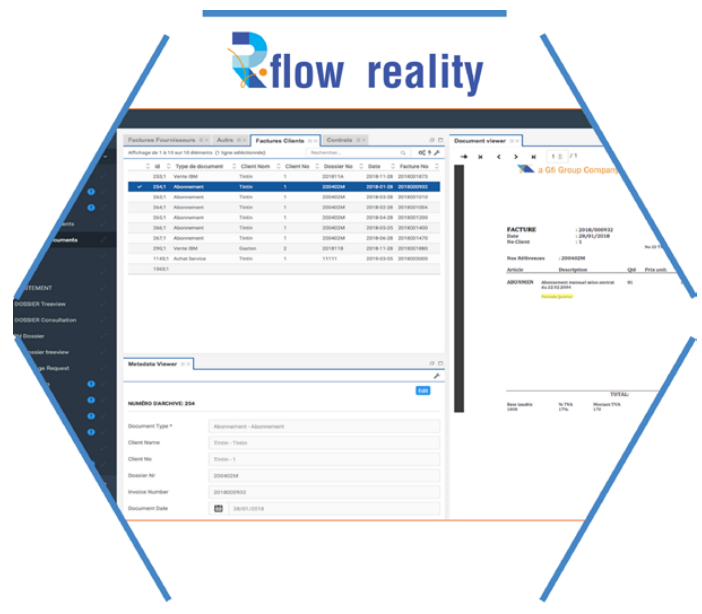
flow reality

Factures Fournisseurs | Autre | Factures Clients | Contrats

Affichage de 1 à 10 sur 10 éléments (1 ligne sélectionnée) Rechercher...

| Id | Type de document | Client Nom | Client No | Dossier No | Date | Facture No |
|---|---|---|---|---|---|---|
| 233/1 | Vente IBM | Tintin | 1 | 2018/11A | 2018-11-28 | 2018001873 |
| 204/1 | Abonnement | Tintin | 1 | 200402M | 2018-01-28 | 2018000932 |
| 262/1 | Abonnement | Tintin | 1 | 200402M | 2018-03-28 | 2018001010 |
| 264/1 | Abonnement | Tintin | 1 | 200402M | 2018-02-28 | 2018001004 |
| 265/1 | Abonnement | Tintin | 1 | 200402M | 2018-04-28 | 2018001200 |
| 266/1 | Abonnement | Tintin | 1 | 200402M | 2018-05-28 | 2018001400 |
| 267/1 | Abonnement | Tintin | 1 | 200402M | 2018-06-28 | 2018001470 |
| 290/1 | Vente IBM | Gaston | 2 | 2018118 | 2018-11-28 | 2018001880 |
| 1140/1 | Achat Service | Tintin | 1 | 11111 | 2019-03-03 | 2018003000 |
| 1563/1 | | | | | | |

Metadata Viewer

Edit

NUMÉRO D'ARCHIVE: 204

Document Type * Abonnement - Abonnement
Client Name Tintin - Tintin
Client No Tintin - 1
Dossier Nr 200402M
Invoice Number 2018000932
Document Date 28/01/2018

Document viewer

1 / 1

a Gfi Group Company

FACTURE : 2018/000932
Date : 28/01/2018
No Client : 1

Nos Références : 200402M

Article Description Qté Prix unit.

ABONNEM Abonnement mensuel selon contrat du 22/02/2004 01

TOTAL:

Base taxable % TVA Montant TVA

DOSSIER Treeview
DOSSIER Consultation
Dossier
ossier treeview
ge Request
ents
uments
TEMENT